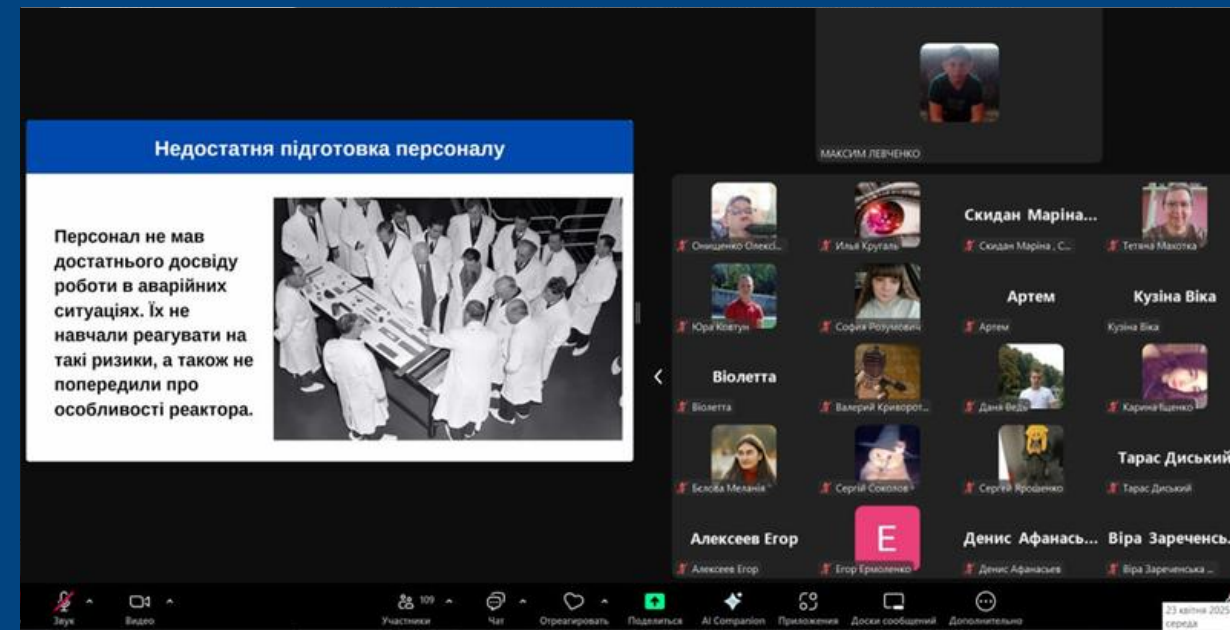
Недостатня підготовка персоналу

Персонал не мав достатнього досвіду роботи в аварійних ситуаціях. Їх не навчали реагувати на такі ризики, а також не попередили про особливості реактора.

МАКСИМ ЛЕВЧЕНКО

Онищенко Олексі...
Илья Кругаль
Скидан Маріна...
Скидан Маріна , С...
Тетяна Махотка
Юра Ковтун
София Розумович
Артем
Артем
Кузіна Віка
Кузіна Віка
Віолетта
Віолетта
Валерий Криворот...
Даня Федя
Карина Ященко
Бєлова Меланія
Сергій Соколов
Сергей Ярошенко
Тарас Диський
Тарас Диський
Алексеев Егор
Алексеев Егор
E
Егор Ермоленко
Денис Афанась...
Денис Афанасьев
Віра Заречеснь...
Віра Зареченська ...

Звук
Видео
109
Участники
Чат
Отреагировать
Поделиться
AI Companion
Приложения
Доски сообщений
Дополнительно
23 квітня 2025
середа